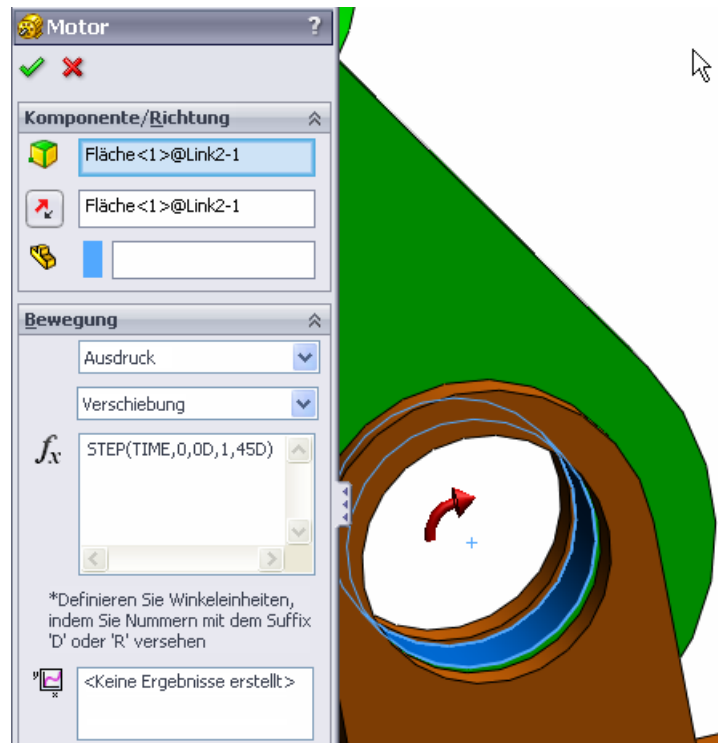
Motor
?

Komponente/Richtung

Fläche<1>@Link2-1

Fläche<1>@Link2-1

Bewegung

Ausdruck

Verschiebung

$f_x$

STEP(TIME,0,0D,1,45D)

*Definieren Sie Winkeleinheiten, indem Sie Nummern mit dem Suffix 'D' oder 'R' versehen

<Keine Ergebnisse erstellt>